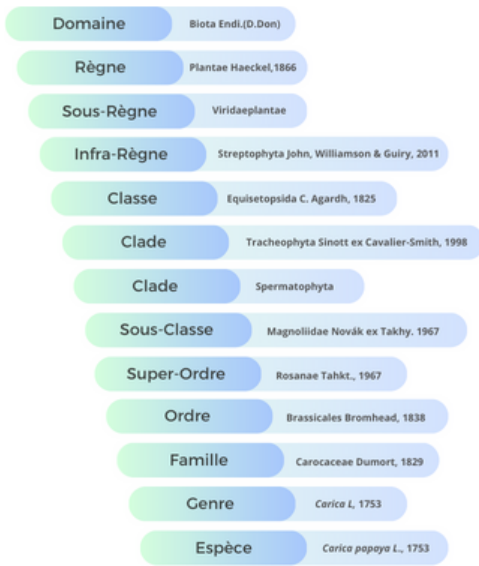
Domaine Biota Endl.(D.Don)
Règne Plantae Haeckel,1866
Sous-Règne Viridaeplantae
Infra-Règne Streptophyta John, Williamson & Guiry, 2011
Classe Equisetopsida C. Agardh, 1825
Clade Tracheophyta Sinott ex Cavalier-Smith, 1998
Clade Spermatophyta
Sous-Classe Magnoliidae Novák ex Takhy. 1967
Super-Ordre Rosanae Tahkt., 1967
Ordre Brassicales Bromhead, 1838
Famille Carocaceae Dumort, 1829
Genre Carica L, 1753
Espèce Carica papaya L., 1753